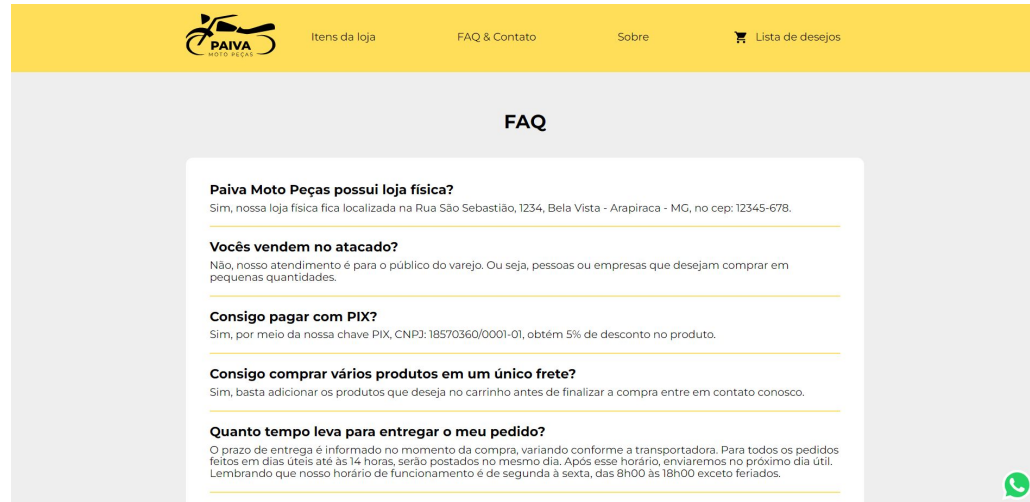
PAIVA
MOTO PEÇAS

Itens da loja
FAQ & Contato
Sobre
Lista de desejos

FAQ

Paiva Moto Peças possui loja física?
Sim, nossa loja fisica fica localizada na Rua São Sebastião, 1234, Bela Vista - Arapiraca - MG, no cep: 12345-678.

Vocês vendem no atacado?
Não, nosso atendimento é para o público do varejo. Ou seja, pessoas ou empresas que desejam comprar em pequenas quantidades.

Consigo pagar com PIX?
Sim, por meio da nossa chave PIX, CNPJ: 18570360/0001-01, obtém 5% de desconto no produto.

Consigo comprar vários produtos em um único frete?
Sim, basta adicionar os produtos que deseja no carrinho antes de finalizar a compra entre em contato conosco.

Quanto tempo leva para entregar o meu pedido?
O prazo de entrega é informado no momento da compra, variando conforme a transportadora. Para todos os pedidos feitos em dias úteis até às 14 horas, serão postados no mesmo dia. Após esse horário, enviaremos no próximo dia útil. Lembrando que nosso horário de funcionamento é de segunda à sexta, das 8h00 às 18h00 exceto feriados.